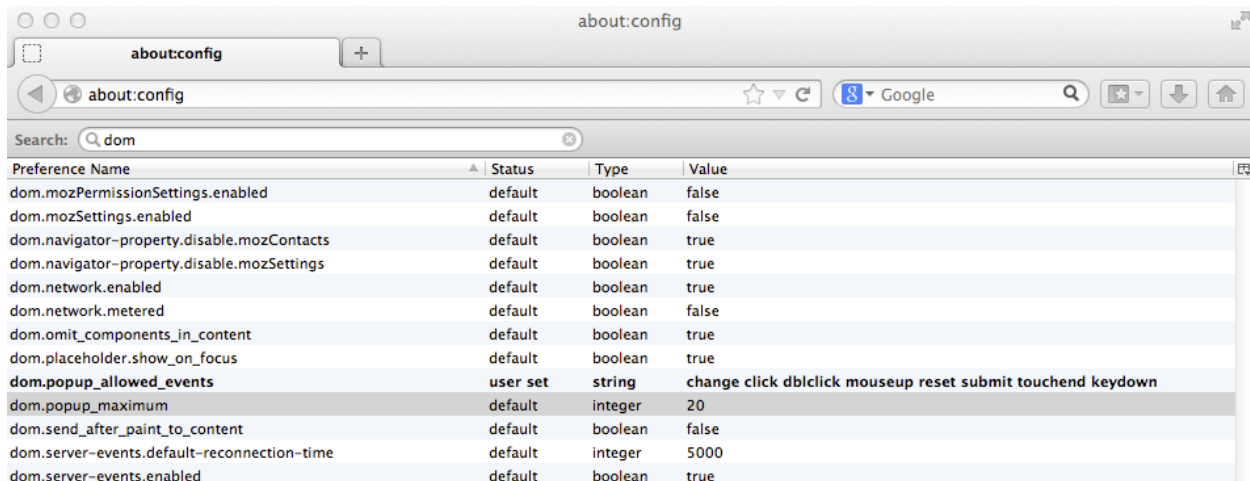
about:config

about:config

+

about:config

Google

Search: dom

| Preference Name | Status | Type | Value |
|---|---|---|---|
| dom.mozPermissionSettings.enabled | default | boolean | false |
| dom.mozSettings.enabled | default | boolean | false |
| dom.navigator-property.disable.mozContacts | default | boolean | true |
| dom.navigator-property.disable.mozSettings | default | boolean | true |
| dom.network.enabled | default | boolean | true |
| dom.network.metered | default | boolean | false |
| dom.omit_components_in_content | default | boolean | true |
| dom.placeholder.show_on_focus | default | boolean | true |
| dom.popup_allowed_events | user set | string | change click dblclick mouseup reset submit touchend keydown |
| dom.popup_maximum | default | integer | 20 |
| dom.send_after_paint_to_content | default | boolean | false |
| dom.server-events.default-reconnection-time | default | integer | 5000 |
| dom.server-events.enabled | default | boolean | true |